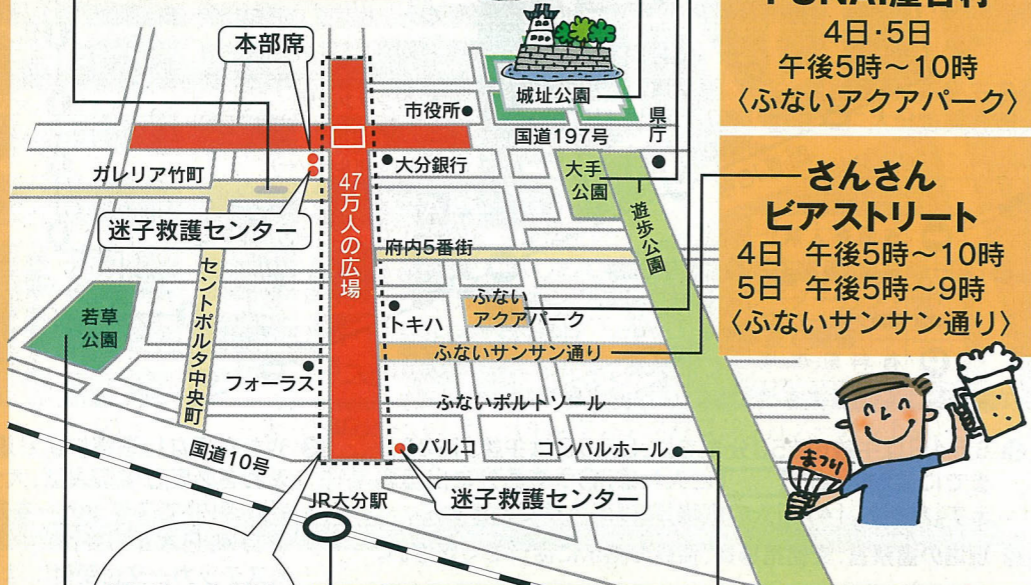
本部席

城址公園

市役所

県庁

国道197号

大分銀行

ガレリア竹町

大手公園

迷子救護センター

47万人の広場

府内5番街

遊歩公園

セントポルタ中央町

若草公園

トキハ

ふないアクアパーク

ふないサンサン通り

フォーラス

ふないポルトソール

国道10号

パルコ

コンパルホール

迷子救護センター

JR大分駅

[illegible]屋台村
4日・5日
午後5時～10時
〈ふないアクアパーク〉

さんさん
ビアストリート
4日 午後5時～10時
5日 午後5時～9時
〈ふないサンサン通り〉

まつり